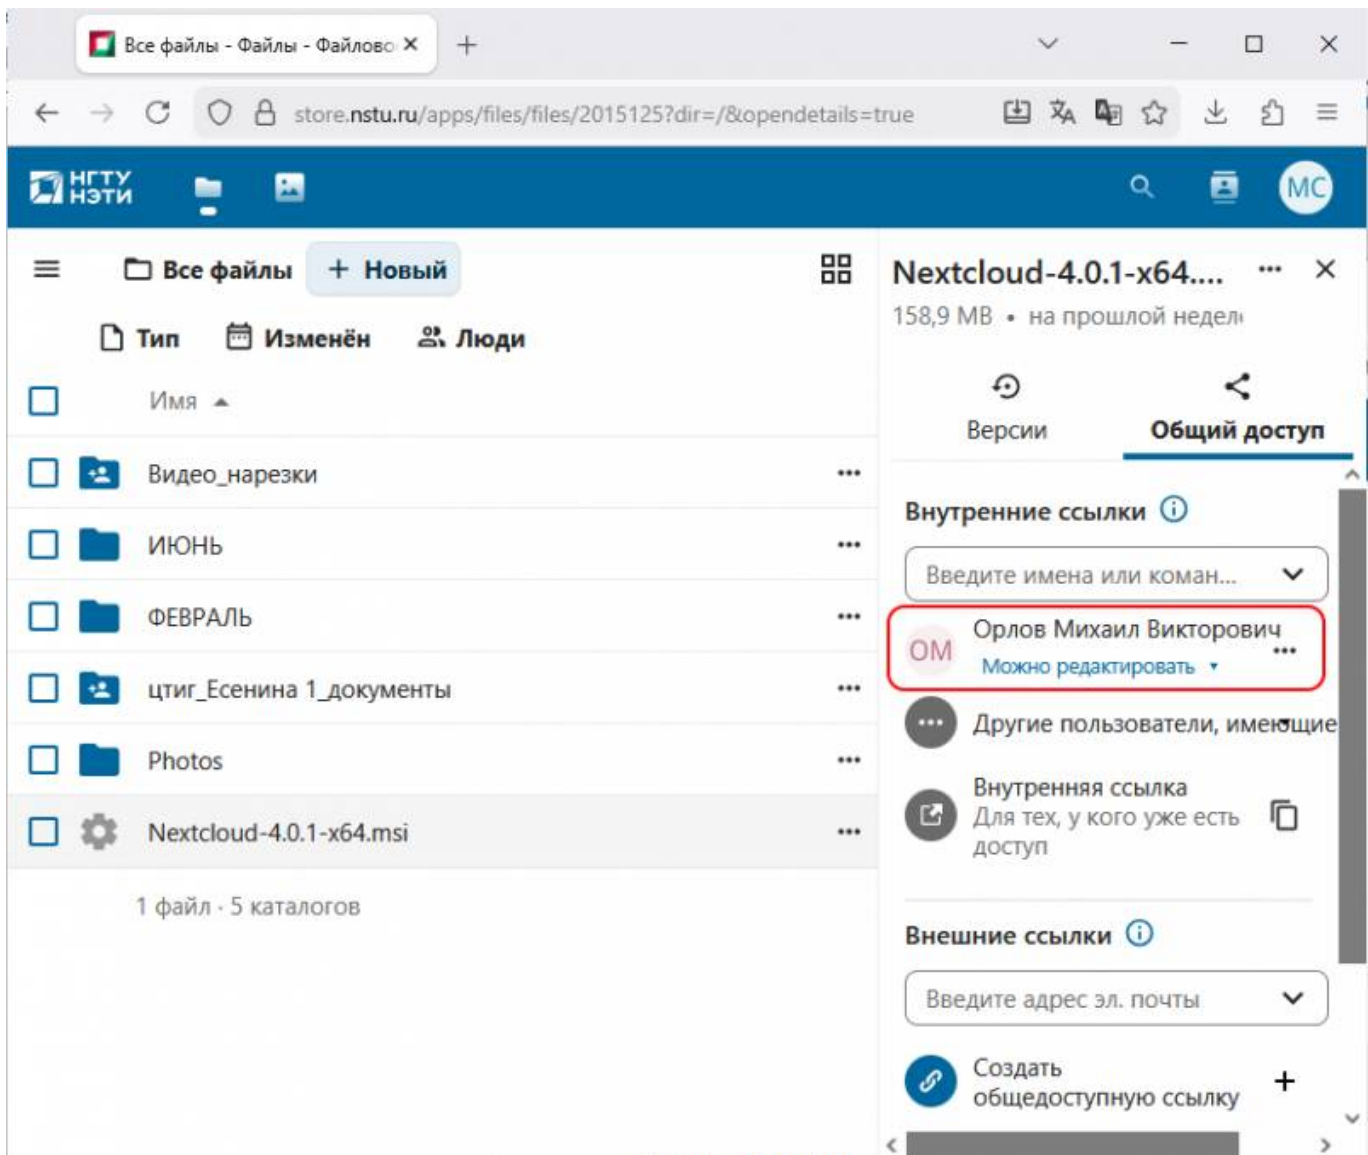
Все файлы - Файлы - Файлово

store.nstu.ru/apps/files/files/2015125?dir=/&opendetails=true

НГТУ НЭТИ

MC

Все файлы

+ Новый

Тип

Изменён

Люди

Имя

Видео_нарезки

ИЮНЬ

ФЕВРАЛЬ

цтиг_Есенина 1_документы

Photos

Nextcloud-4.0.1-x64.msi

1 файл · 5 каталогов

Nextcloud-4.0.1-x64....

158,9 MB • на прошлой недел

Версии

Общий доступ

Внутренние ссылки

Введите имена или коман...

OM

Орлов Михаил Викторович

Можно редактировать

Другие пользователи, имеющие

Внутренняя ссылка

Для тех, у кого уже есть доступ

Внешние ссылки

Введите адрес эл. почты

Создать общедоступную ссылку